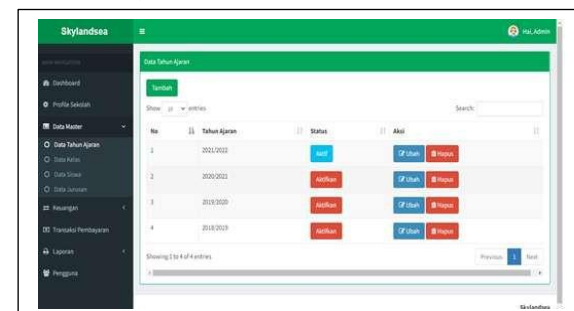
Skylandsea

≡

Hai, Admin

MAIN NAVIGATION

Dashboard

Profile Sekolah

Data Master

Data Tahun Ajaran

Data Kelas

Data Siswa

Data Jurusan

Keuangan

Transaksi Pembayaran

Laporan

Pengguna

Data Tahun Ajaran

Tambah

Show 10 entries

Search:

| No | Tahun Ajaran | Status | Aksi |
|---|---|---|---|
| 1 | 2021/2022 | Aktif | Ubah Hapus |
| 2 | 2020/2021 | Aktifkan | Ubah Hapus |
| 3 | 2019/2020 | Aktifkan | Ubah Hapus |
| 4 | 2018/2019 | Aktifkan | Ubah Hapus |

Showing 1 to 4 of 4 entries

Previous 1 Next

Skylandsea